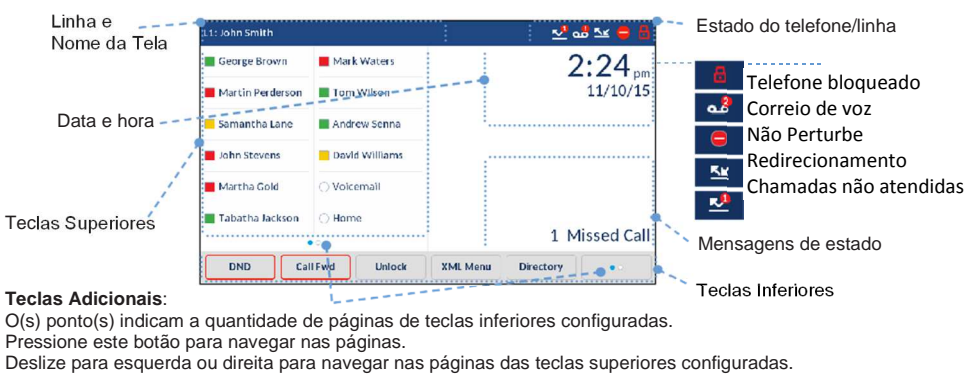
Linha e Nome da Tela

11: John Smith

Estado do telefone/linha

George Brown
Mark Waters
Martin Perderson
Tom Wilson
Samantha Lane
Andrew Senna
John Stevens
David Williams
Martha Gold
Voicemail
Tabatha Jackson
Home

2:24 pm
11/10/15

Data e hora

Telefone bloqueado
Correio de voz
Não Perturbe
Redirecionamento
Chamadas não atendidas

Teclas Superiores

1 Missed Call

Mensagens de estado

DND
Call Fwd
Unlock
XML Menu
Directory

Teclas Inferiores

**Teclas Adicionais**:
O(s) ponto(s) indicam a quantidade de páginas de teclas inferiores configuradas.
Pressione este botão para navegar nas páginas.
Deslize para esquerda ou direita para navegar nas páginas das teclas superiores configuradas.